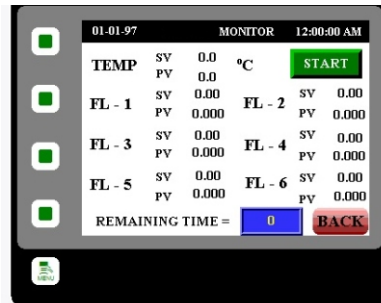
01-01-97 MONITOR 12:00:00 AM

TEMP SV 0.0 PV 0.0 °C

START

FL - 1 SV 0.00 PV 0.000

FL - 2 SV 0.00 PV 0.000

FL - 3 SV 0.00 PV 0.000

FL - 4 SV 0.00 PV 0.000

FL - 5 SV 0.00 PV 0.000

FL - 6 SV 0.00 PV 0.000

REMAINING TIME = 0

BACK

MENU